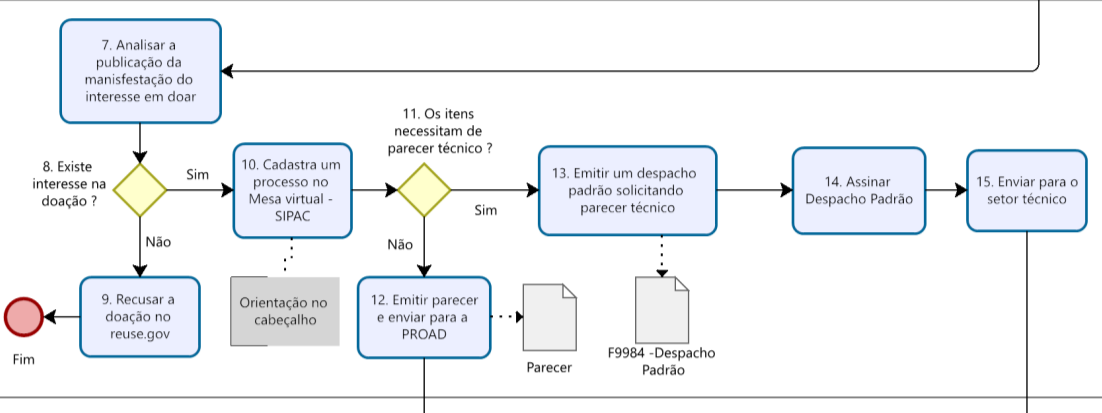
7. Analisar a publicação da manisfestação do interesse em doar

8. Existe interesse na doação ?

Sim

Não

9. Recusar a doação no reuse.gov

Fim

10. Cadastra um processo no Mesa virtual - SIPAC

Orientação no cabeçalho

11. Os itens necessitam de parecer técnico ?

Sim

Não

12. Emitir parecer e enviar para a PROAD

Parecer

13. Emitir um despacho padrão solicitando parecer técnico

F9984 -Despacho Padrão

14. Assinar Despacho Padrão

15. Enviar para o setor técnico